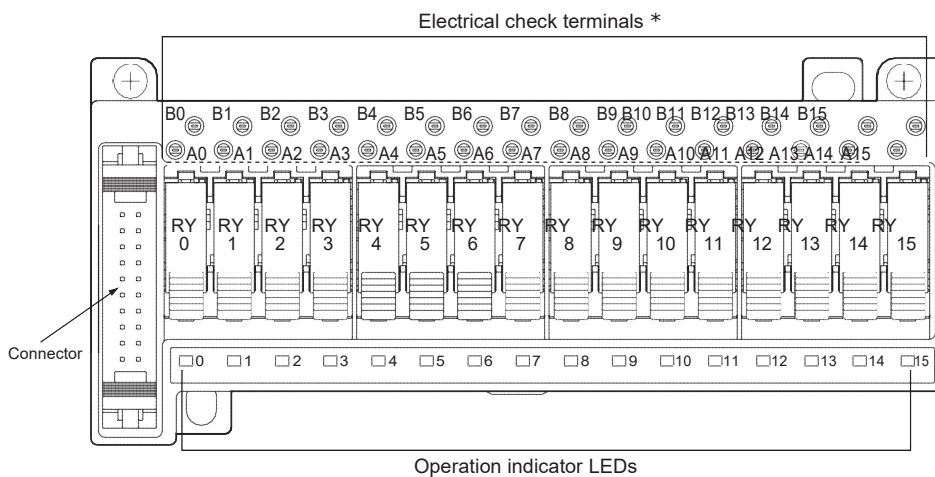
Electrical check terminals *

B0 B1 B2 B3 B4 B5 B6 B7 B8 B9 B10 B11 B12 B13 B14 B15

A0 A1 A2 A3 A4 A5 A6 A7 A8 A9 A10 A11 A12 A13 A14 A15

RY 0 RY 1 RY 2 RY 3 RY 4 RY 5 RY 6 RY 7 RY 8 RY 9 RY 10 RY 11 RY 12 RY 13 RY 14 RY 15

Connector

0 1 2 3 4 5 6 7 8 9 10 11 12 13 14 15

Operation indicator LEDs